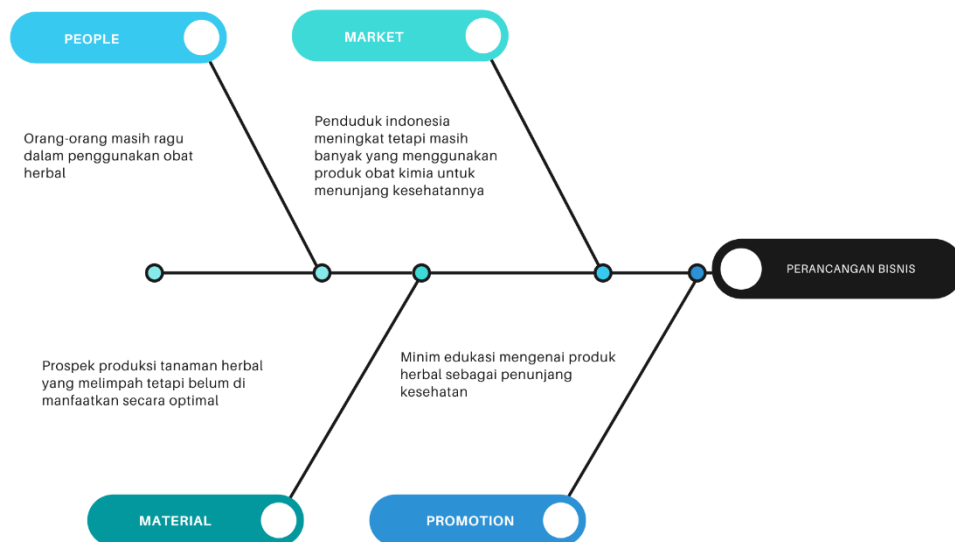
PEOPLE

MARKET

Orang-orang masih ragu dalam penggunakan obat herbal

Penduduk indonesia meningkat tetapi masih banyak yang menggunakan produk obat kimia untuk menunjang kesehatannya

PERANCANGAN BISNIS

Prospek produksi tanaman herbal yang melimpah tetapi belum di manfaatkan secara optimal

Minim edukasi mengenai produk herbal sebagai penunjang kesehatan

MATERIAL

PROMOTION